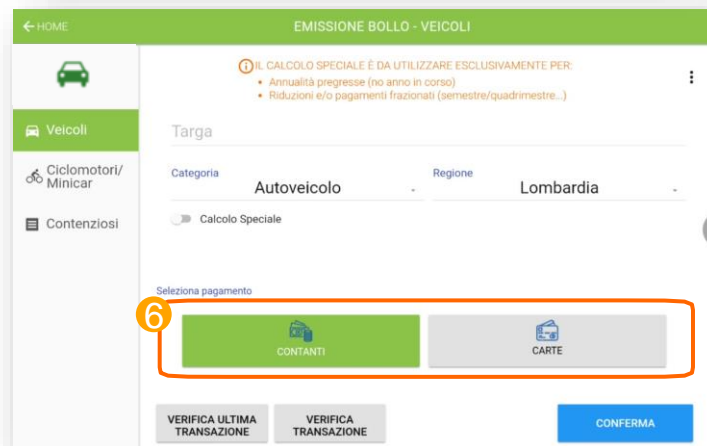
← HOME

EMISSIONE BOLLO - VEICOLI

Veicoli

Ciclomotori/ Minicar

Contenziosi

IL CALCOLO SPECIALE È DA UTILIZZARE ESCLUSIVAMENTE PER:
• Annualità pregresse (no anno in corso)
• Riduzioni e/o pagamenti frazionati (semestre/quadrimestre...)

Targa

Categoria
Autoveicolo

Regione
Lombardia

Calcolo Speciale

Seleziona pagamento

6

CONTANTI

CARTE

VERIFICA ULTIMA TRANSAZIONE

VERIFICA TRANSAZIONE

CONFERMA